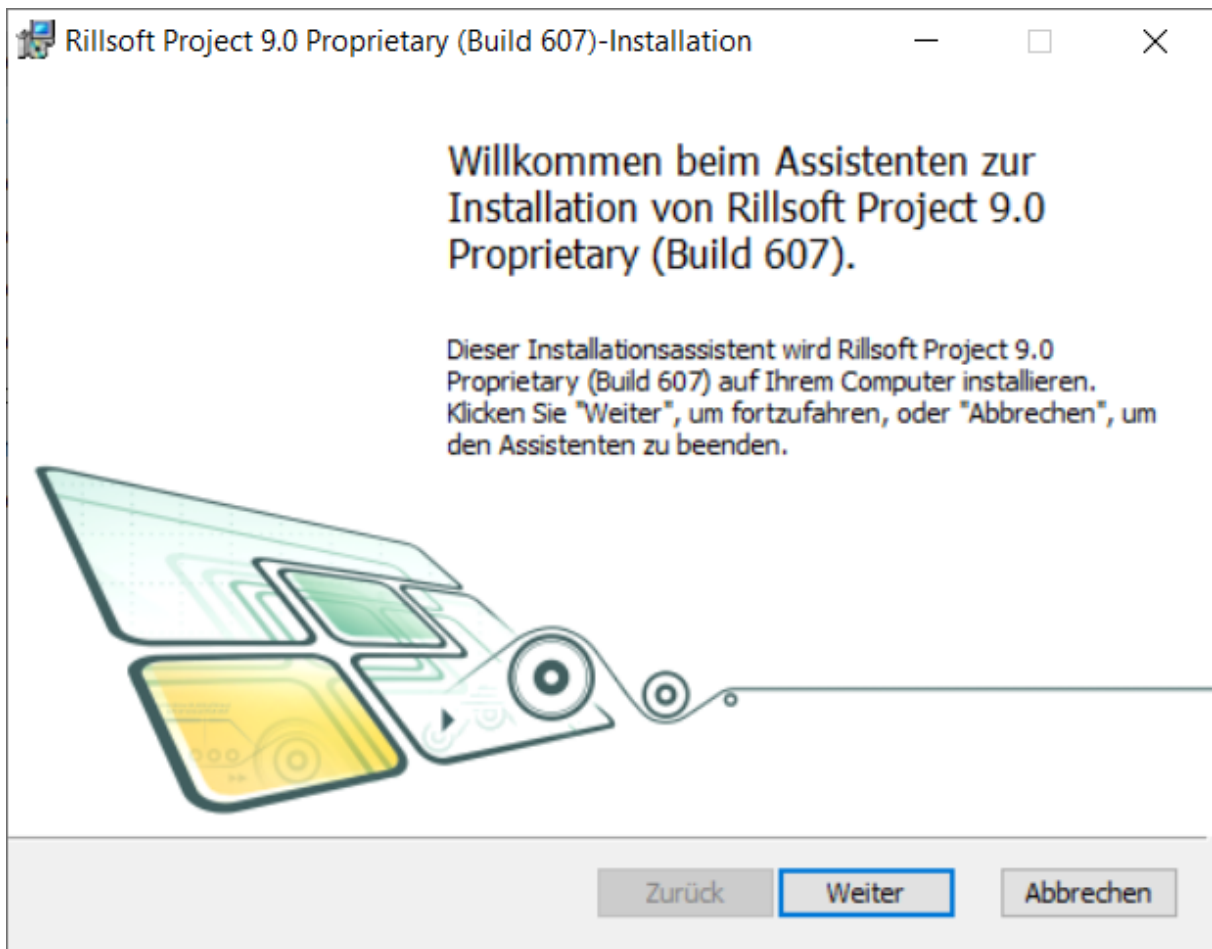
Rillsoft Project 9.0 Proprietary (Build 607)-Installation

Willkommen beim Assistenten zur Installation von Rillsoft Project 9.0 Proprietary (Build 607).

Dieser Installationsassistent wird Rillsoft Project 9.0 Proprietary (Build 607) auf Ihrem Computer installieren. Klicken Sie "Weiter", um fortzufahren, oder "Abbrechen", um den Assistenten zu beenden.

Zurück Weiter Abbrechen